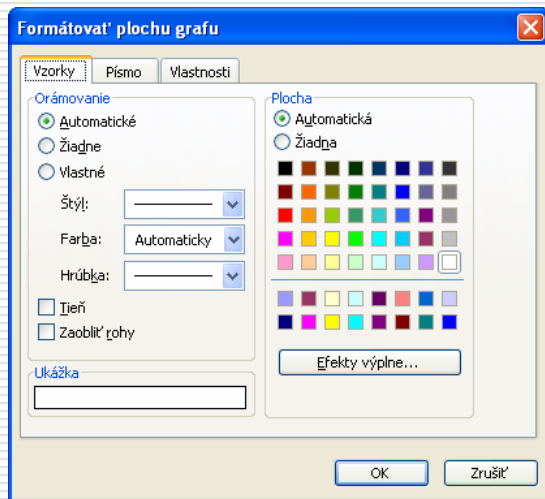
Formátovať plochu grafu

Vzorky | Písmo | Vlastnosti

Orámovanie
Automatické
Žiadne
Vlastné
Štýl:
Farba: Automaticky
Hrúbka:
Tieň
Zaobliť rohy

Ukážka

Plocha
Automatická
Žiadna

Efekty výplne...

OK
Zrušiť